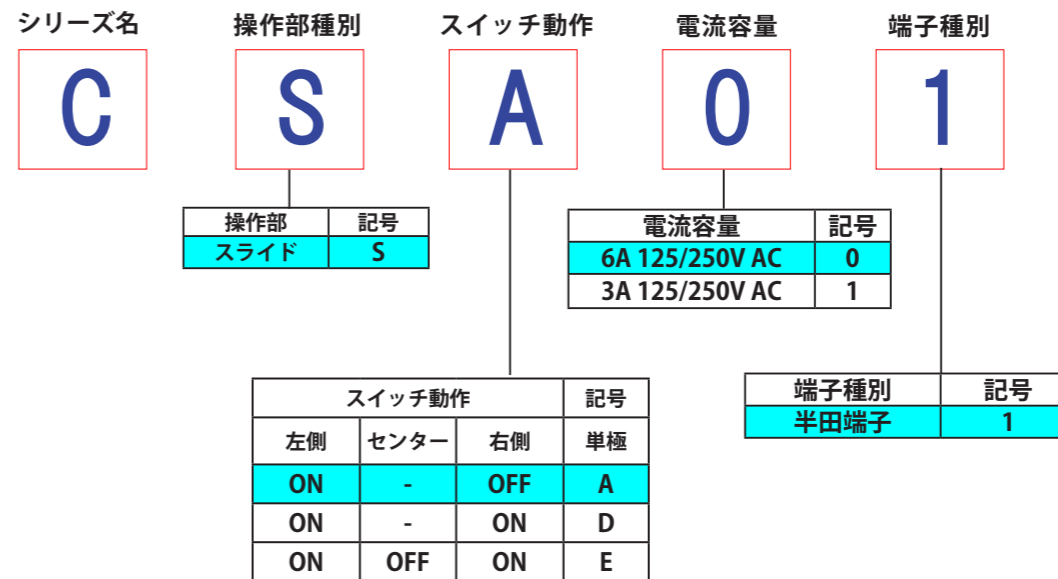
シリーズ名 操作部種別 スイッチ動作 電流容量 端子種別

C S A 0 1

| 操作部 | 記号 |
|---|---|
| スライド | S |

| 電流容量 | 記号 |
|---|---|
| 6A 125/250V AC | 0 |
| 3A 125/250V AC | 1 |

| スイッチ動作 | | | 記号 |
|---|---|---|---|
| 左側 | センター | 右側 | 単極 |
| ON | - | OFF | A |
| ON | - | ON | D |
| ON | OFF | ON | E |

| 端子種別 | 記号 |
|---|---|
| 半田端子 | 1 |